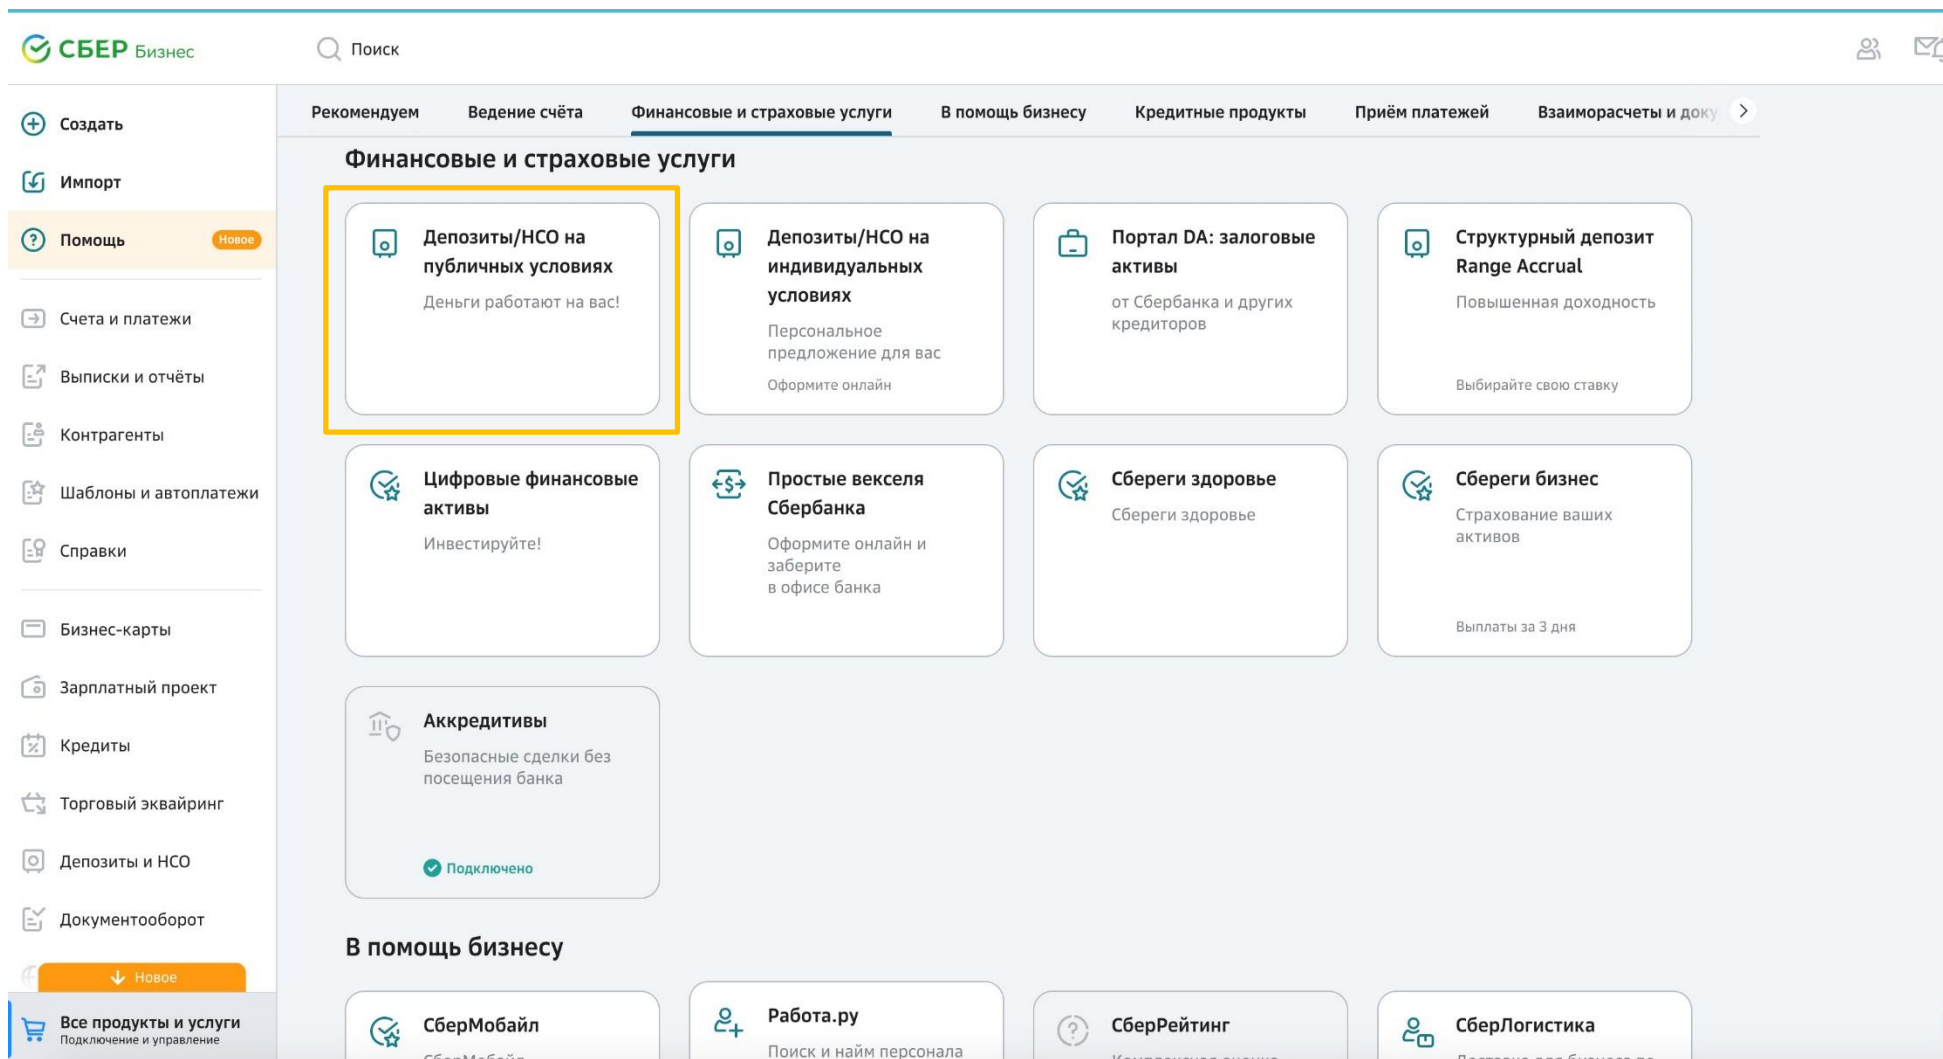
СБЕР Бизнес

Поиск

Создать
Импорт
Помощь Новое
Счета и платежи
Выписки и отчёты
Контрагенты
Шаблоны и автоплатежи
Справки
Бизнес-карты
Зарплатный проект
Кредиты
Торговый эквайринг
Депозиты и НСО
Документооборот
Новое
Все продукты и услуги
Подключение и управление

Рекомендуем | Ведение счёта | Финансовые и страховые услуги | В помощь бизнесу | Кредитные продукты | Приём платежей | Взаиморасчеты и доку

Финансовые и страховые услуги

Депозиты/НСО на публичных условиях
Деньги работают на вас!

Депозиты/НСО на индивидуальных условиях
Персональное предложение для вас
Оформите онлайн

Портал DA: залоговые активы
от Сбербанка и других кредиторов

Структурный депозит Range Accrual
Повышенная доходность
Выбирайте свою ставку

Цифровые финансовые активы
Инвестируйте!

Простые векселя Сбербанка
Оформите онлайн и заберите
в офисе банка

Сбереги здоровье
Сбереги здоровье

Сбереги бизнес
Страхование ваших активов
Выплаты за 3 дня

Аккредитивы
Безопасные сделки без посещения банка
Подключено

В помощь бизнесу

СберМобайл
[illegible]

Работа.ру
Поиск и найм персонала

СберРейтинг
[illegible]

СберЛогистика
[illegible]